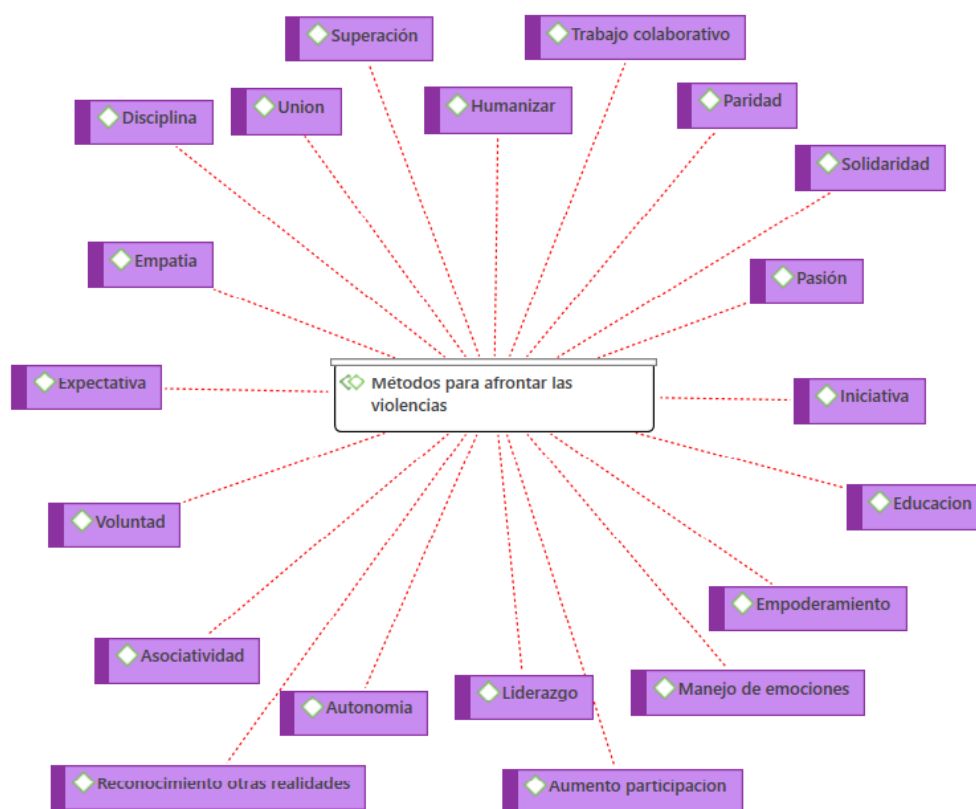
Superación

Trabajo colaborativo

Disciplina

Union

Humanizar

Paridad

Solidaridad

Empatia

Pasión

Expectativa

Métodos para afrontar las violencias

Iniciativa

Educacion

Voluntad

Empoderamiento

Asociatividad

Manejo de emociones

Autonomia

Liderazgo

Reconocimiento otras realidades

Aumento participacion